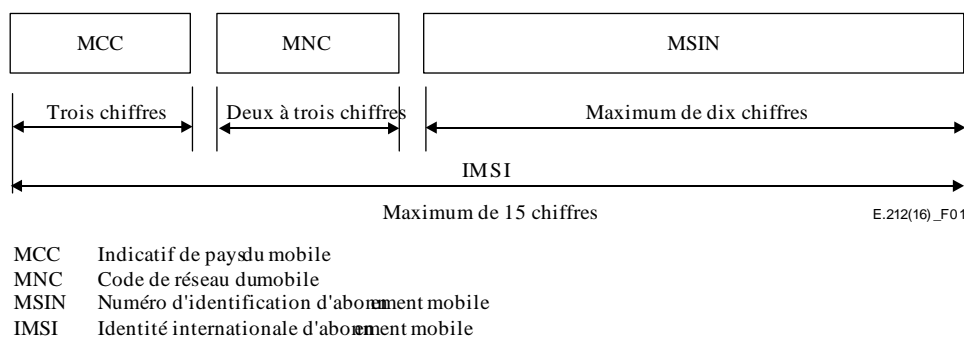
MCC

MNC

MSIN

Trois chiffres

Deux à trois chiffres

Maximum de dix chiffres

IMSI

Maximum de 15 chiffres

E.212(16)_F01

MCC Indicatif de pays du mobile
MNC Code de réseau du mobile
MSIN Numéro d'identification d'abonnement mobile
IMSI Identité internationale d'abonnement mobile